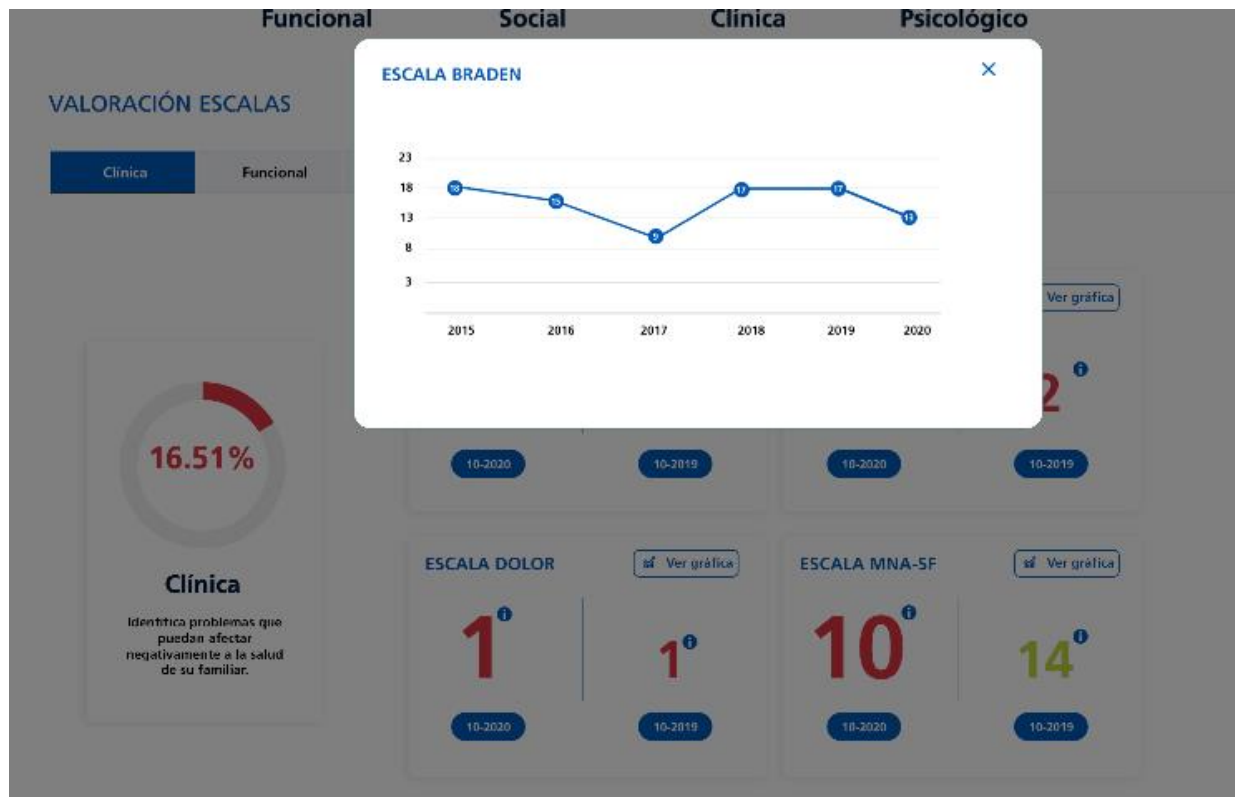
Funcional Social Clínica Psicológico

VALORACIÓN ESCALAS

Clínica Funcional

ESCALA BRADEN

×

23
18
13
8
3

18 15 9 17 17 13

2015 2016 2017 2018 2019 2020

Ver gráfica

2

16.51%

10-2020 10-2019 10-2020 10-2019

Clínica

Identifica problemas que puedan afectar negativamente a la salud de su familiar.

ESCALA DOLOR

Ver gráfica

1

1

10-2020 10-2019

ESCALA MNA-SF

Ver gráfica

10

14

10-2020 10-2019